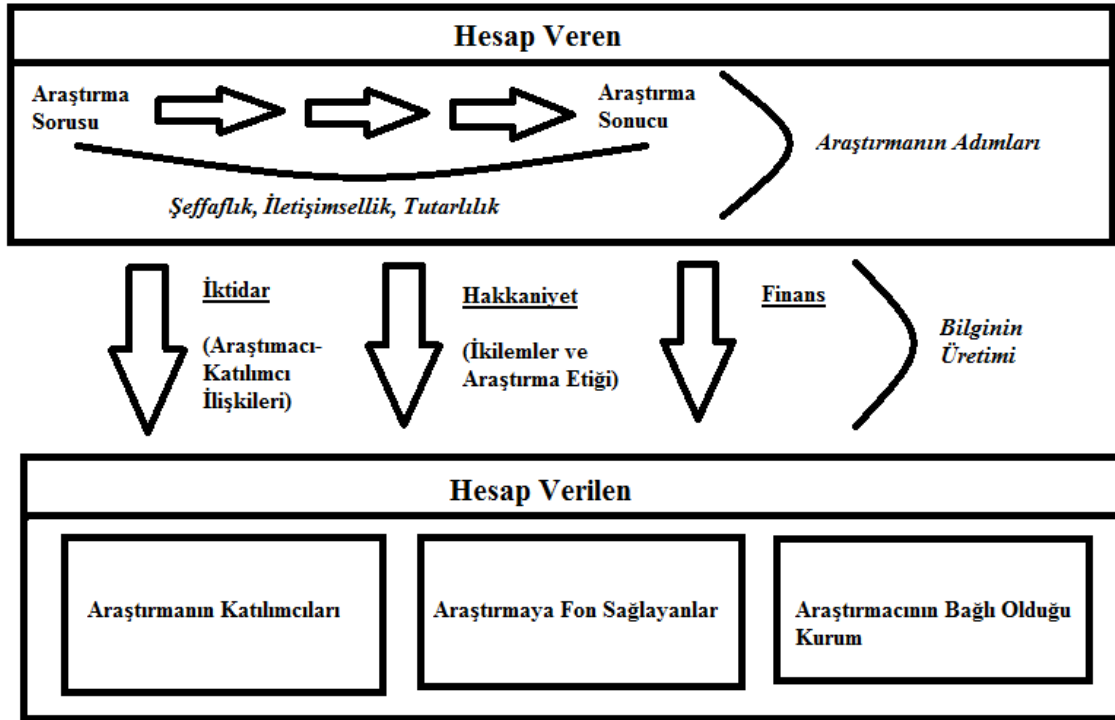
Hesap Veren

Araştırma Sorusu

Araştırma Sonucu

Araştırmanın Adımları

Şeffaflık, İletişimsellik, Tutarlılık

İktidar

(Araştımacı-Katılımcı İlişkileri)

Hakkaniyet

(İkilemler ve Araştırma Etiği)

Finans

Bilginin Üretimi

Hesap Verilen

Araştırmanın Katılımcıları

Araştırmaya Fon Sağlayanlar

Araştırmacının Bağlı Olduğu Kurum